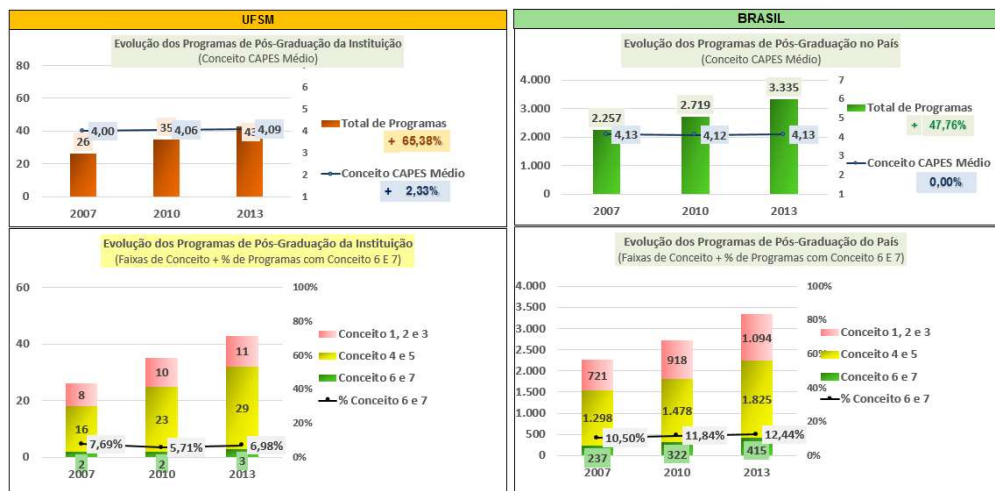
UFSM

Evolução dos Programas de Pós-Graduação da Instituição
(Conceito CAPES Médio)

80
60
40
20
0

6
5
4
3
2
1

26 35 43
4,00 4,06 4,09

2007 2010 2013

Total de Programas
+ 65,38%

Conceito CAPES Médio
+ 2,33%

BRASIL

Evolução dos Programas de Pós-Graduação no País
(Conceito CAPES Médio)

4.000
3.000
2.000
1.000
0

7
6
5
4
3
2
1

2.257 2.719 3.335
4,13 4,12 4,13

2007 2010 2013

Total de Programas
+ 47,76%

Conceito CAPES Médio
0,00%

Evolução dos Programas de Pós-Graduação da Instituição
(Faixas de Conceito + % de Programas com Conceito 6 E 7)

60
40
20
0

100%
80%
60%
40%
20%
0%

8 10 11
16 23 29
2 2 3
7,69% 5,71% 6,98%

2007 2010 2013

Conceito 1, 2 e 3
Conceito 4 e 5
Conceito 6 e 7
% Conceito 6 e 7

Evolução dos Programas de Pós-Graduação do País
(Faixas de Conceito + % de Programas com Conceito 6 E 7)

4.000
3.500
3.000
2.500
2.000
1.500
1.000
500
0

100%
80%
60%
40%
20%
0%

721 918 1.094
1.298 1.478 1.825
237 322 415
10,50% 11,84% 12,44%

2007 2010 2013

Conceito 1, 2 e 3
Conceito 4 e 5
Conceito 6 e 7
% Conceito 6 e 7